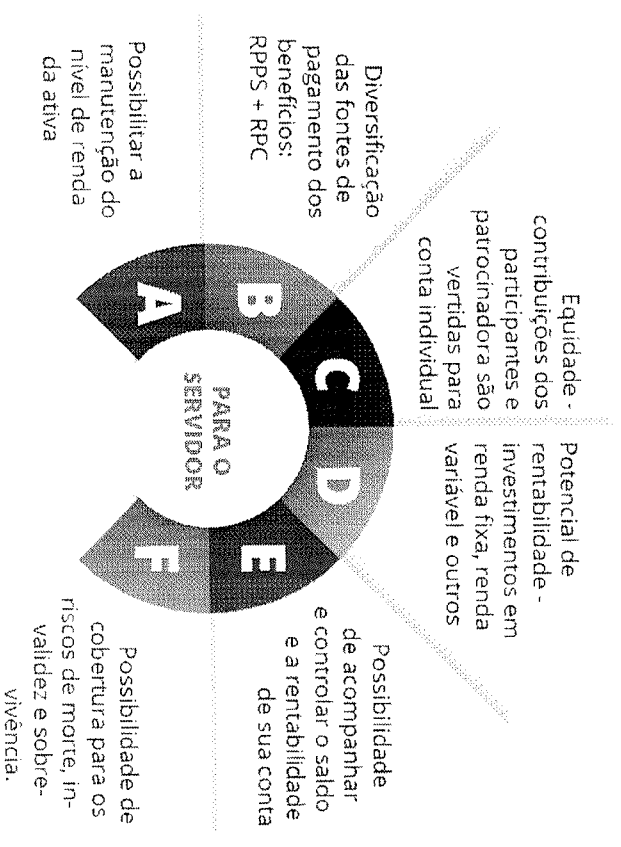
PARA O SERVIDOR

A
Possibilitar a manutenção do nível de renda da ativa

B
Diversificação das fontes de pagamento dos benefícios: RPPS + RPC

C
Equidade - contribuições dos participantes e patrocinadora são vertidas para conta individual

D
Potencial de rentabilidade - investimentos em renda fixa, renda variável e outros

E
Possibilidade de acompanhar e controlar o saldo e a rentabilidade de sua conta

F
Possibilidade de cobertura para os riscos de morte, invalidez e sobrevivência.